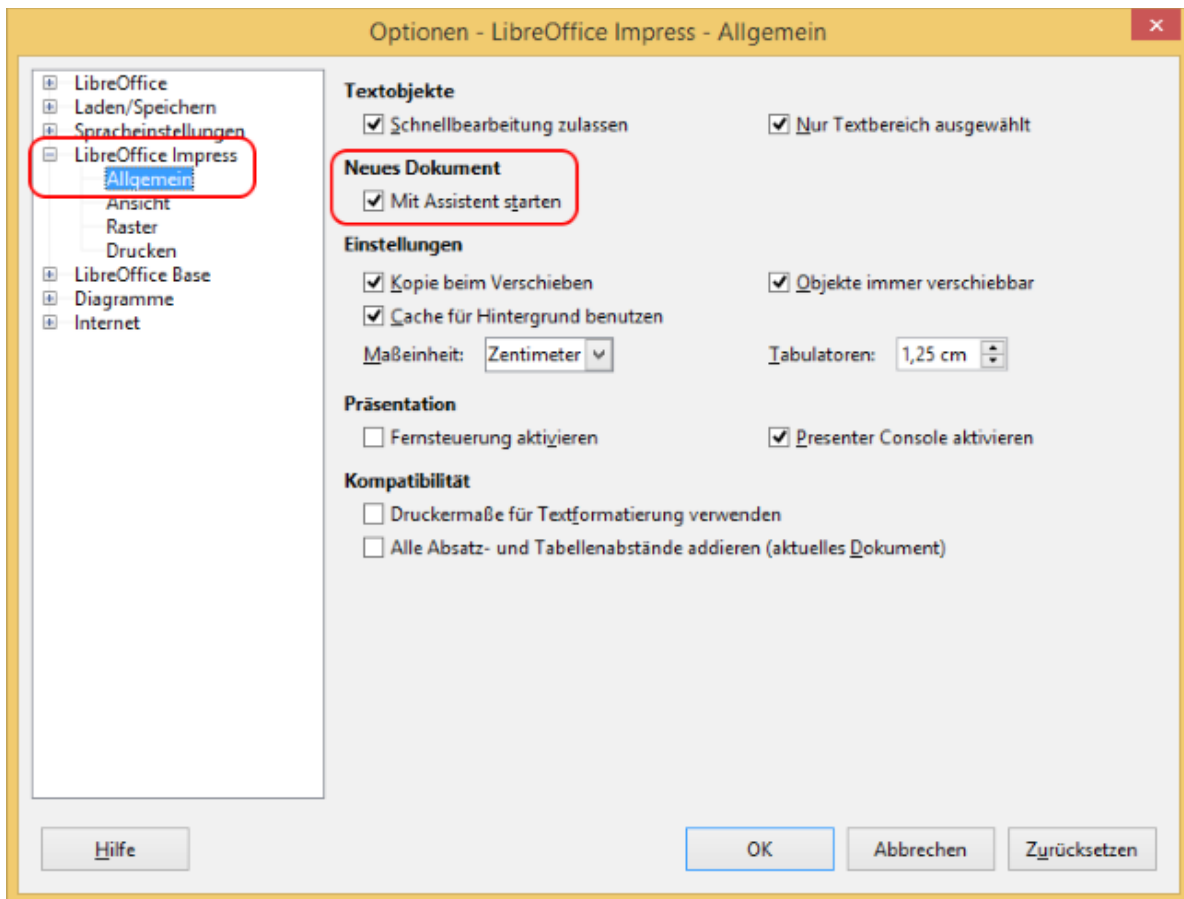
Optionen - LibreOffice Impress - Allgemein

LibreOffice
Laden/Speichern
Spracheinstellungen
LibreOffice Impress
Allgemein
Ansicht
Raster
Drucken
LibreOffice Base
Diagramme
Internet

Textobjekte
Schnellbearbeitung zulassen
Nur Textbereich ausgewählt

Neues Dokument
Mit Assistent starten

Einstellungen
Kopie beim Verschieben
Objekte immer verschiebbar
Cache für Hintergrund benutzen
Maßeinheit: Zentimeter
Tabulatoren: 1,25 cm

Präsentation
Fernsteuerung aktivieren
Presenter Console aktivieren

Kompatibilität
Druckermaße für Textformatierung verwenden
Alle Absatz- und Tabellenabstände addieren (aktuelles Dokument)

Hilfe
OK
Abbrechen
Zurücksetzen